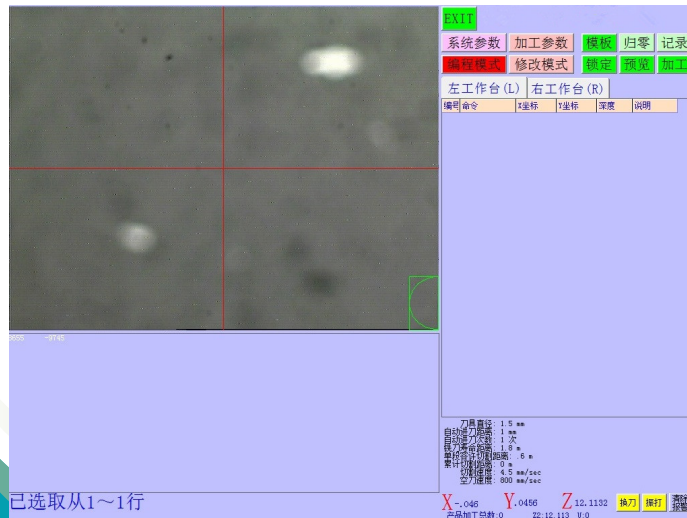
EXIT

系统参数 加工参数 模板 归零 记录

编程模式 修改模式 锁定 预览 加工

左工作台(L) 右工作台(R)

| 编号 | 命令 | X坐标 | Y坐标 | 深度 | 说明 |
|---|---|---|---|---|---|

3655 -9745

刀具直径: 1.5 mm
自动进刀距离: 1 mm
自动进刀次数: 1 次
刀寿命距离: 1.8 m
单把刀累计切割距离: .6 m
累计切割距离: 0 m
切割速度: 4.5 mm/sec
空刀速度: 800 mm/sec

已选取从1~1行

X -.046 Y .0456 Z 12.1132 换刀 报打

产品加工总数:0 Z2:12.113 V:0